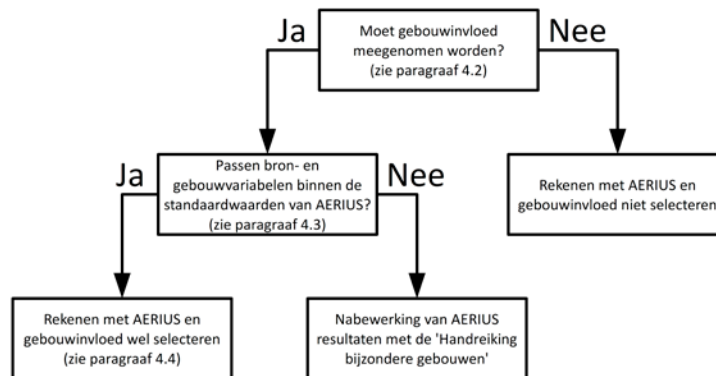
Moet gebouwinvloed meegenomen worden? (zie paragraaf 4.2)

Ja

Nee

Passen bron- en gebouwvariabelen binnen de standaardwaarden van AERIUS? (zie paragraaf 4.3)

Rekenen met AERIUS en gebouwinvloed niet selecteren

Ja

Nee

Rekenen met AERIUS en gebouwinvloed wel selecteren (zie paragraaf 4.4)

Nabewerking van AERIUS resultaten met de 'Handreiking bijzondere gebouwen'